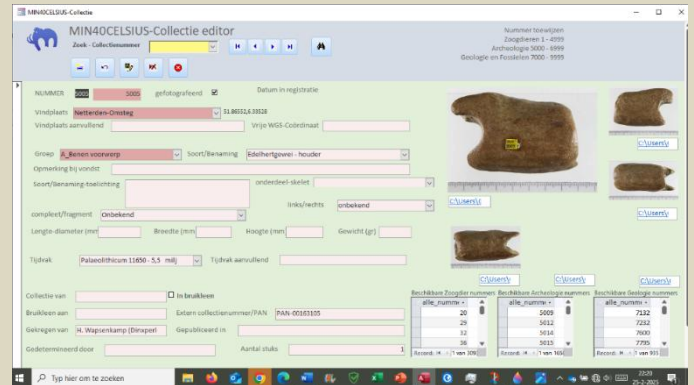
MIN40CELSIUS-Collectie

MIN40CELSIUS-Collectie editor

Zoek - Collectienummer

Nummer toewijzen
Zoogdieren 1 - 4999
Archeologie 5000 - 6999
Geologie en Fossielen 7000 - 9999

NUMMER 5005 5005 gefotografeerd ☑ Datum in registratie

Vindplaats Netterden-Onsteg 51.86532,6.33528

Vindplaats aanvullend Vrije WGS-Coördinaat

Groep A_Benen voorwerp Soort/Benaming Edelhertgewei - houder

Opmerking bij vondst

Soort/Benaming-toelichting onderdeel-skelet

links/rechts onbekend

compleet/fragment Onbekend

Lengte-diameter (mm) Breedte (mm) Hoogte (mm) Gewicht (gr)

Tijdvak Palaeolithicum 11650 - 5,5 milj Tijdvak aanvullend

C:\Users\

Collectie van ☐ in bruikleen

Bruikleen aan Extern collectienummer/PAN PAN-00163105

Gekregen van H. Wapsenkamp (Dinxperl Gepubliceerd in

Gedetermineerd door Aantal stuks 1

Beschikbare Zoogdier nummers
alle_numme
20
29
32
35

Beschikbare Archeologie nummers
alle_numme
5009
5012
5614
5015

Beschikbare Geologie nummers
alle_numme
7132
7232
7600
7735

Typ hier om te zoeken

23:29
25-2-2021